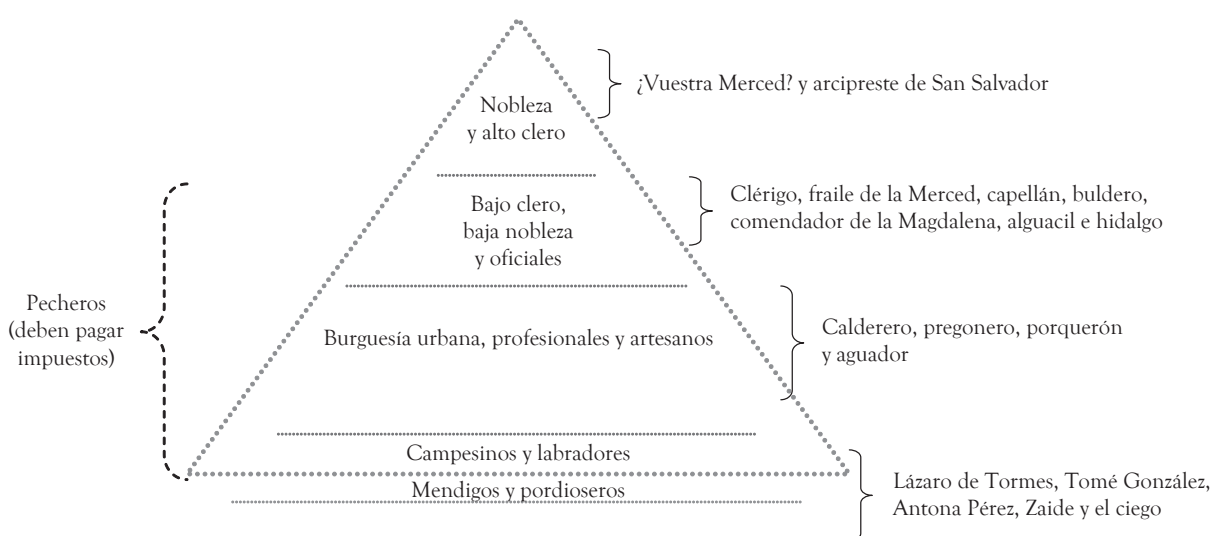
Nobleza y alto clero

¿Vuestra Merced? y arcipreste de San Salvador

Bajo clero, baja nobleza y oficiales

Clérigo, fraile de la Merced, capellán, buldero, comendador de la Magdalena, alguacil e hidalgo

Pecheros (deben pagar impuestos)

Burguesía urbana, profesionales y artesanos

Calderero, pregonero, porquerón y aguador

Campesinos y labradores

Mendigos y pordioseros

Lázaro de Tormes, Tomé González, Antona Pérez, Zaide y el ciego